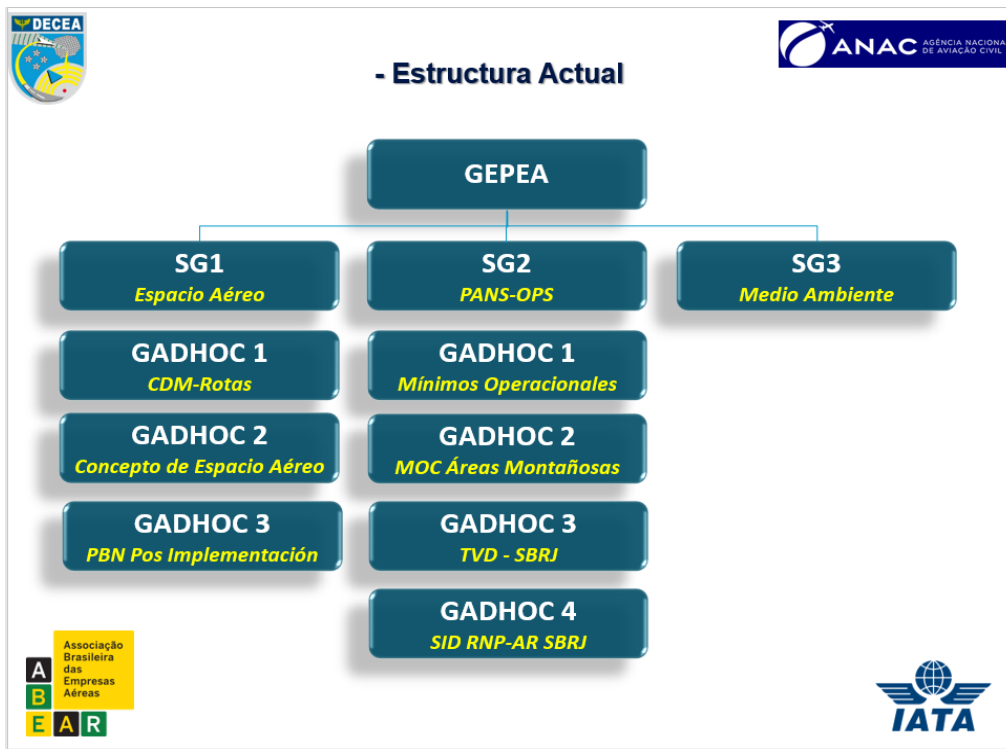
DECEA

ANAC AGÊNCIA NACIONAL DE AVIAÇÃO CIVIL

- Estructura Actual

GEPEA

SG1
Espacio Aéreo

SG2
PANS-OPS

SG3
Medio Ambiente

GADHOC 1
CDM-Rotas

GADHOC 2
Concepto de Espacio Aéreo

GADHOC 3
PBN Pos Implementación

GADHOC 1
Mínimos Operacionales

GADHOC 2
MOC Áreas Montañosas

GADHOC 3
TVD - SBRJ

GADHOC 4
SID RNP-AR SBRJ

Associação Brasileira das Empresas Aéreas

A B E A R

IATA